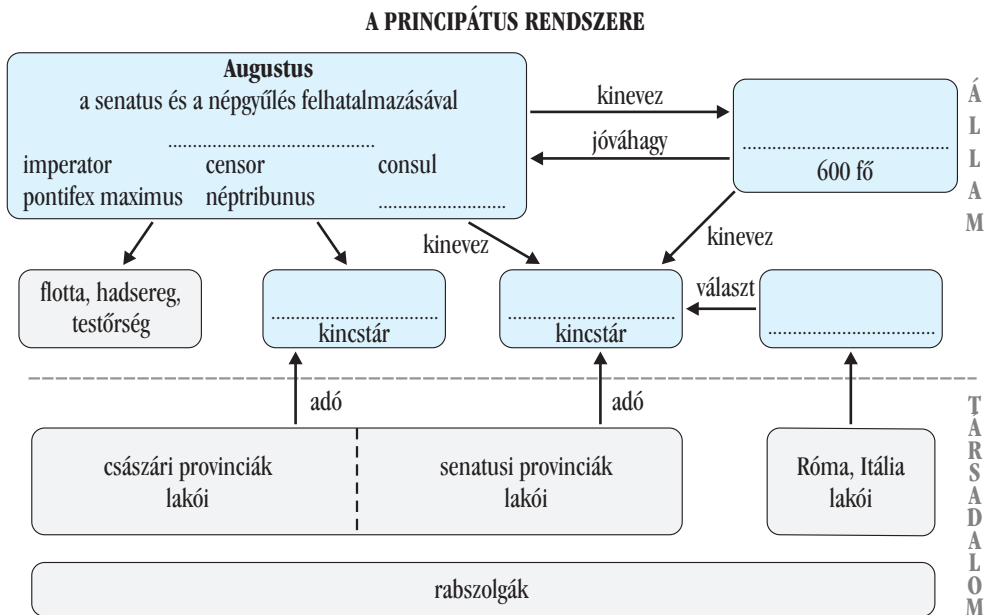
A PRINCIPÁTUS RENDSZERE

Augustus
a senatus és a népgyűlés felhatalmazásával
.......................................
imperator censor consul
pontifex maximus néptribunus ......................

kinevez
jóváhagy

.......................................
600 fő

Á L L A M

kinevez
kinevez

flotta, hadsereg, testőrség

.......................................
kincstár

.......................................
kincstár

választ

.......................................

adó
adó

császári provinciák lakói

senatusi provinciák lakói

Róma, Itália lakói

rabszolgák

T Á R S A D A L O M